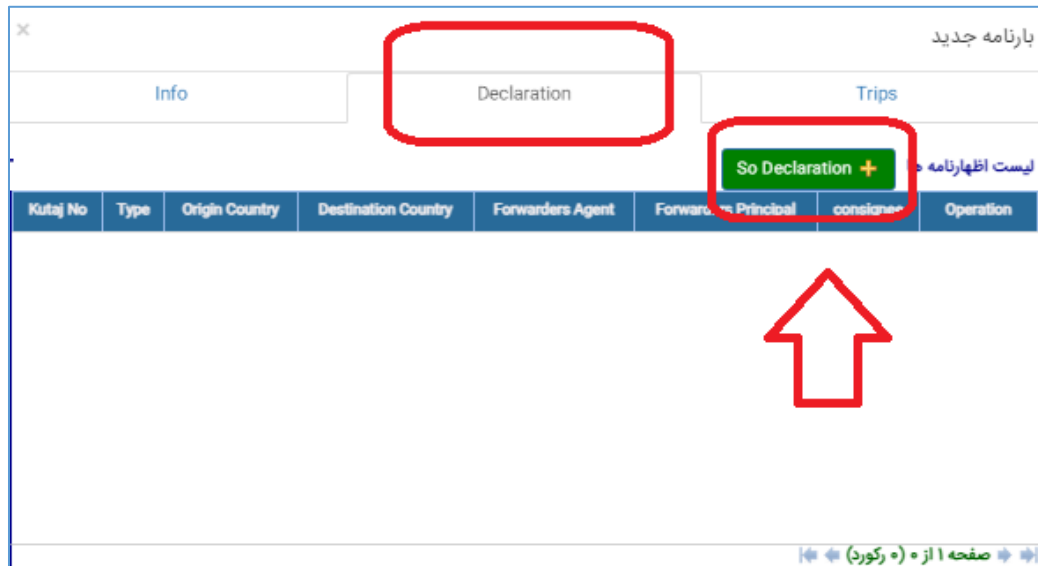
×
بارنامه جدید

| Info | Declaration | Trips |
|---|---|---|

لیست اظهارنامه ها

So Declaration +

| Kutaj No | Type | Origin Country | Destination Country | Forwarders Agent | Forwarders Principal | consignee | Operation |
|---|---|---|---|---|---|---|---|

صفحه ۱ از ۰ (۰ رکورد)